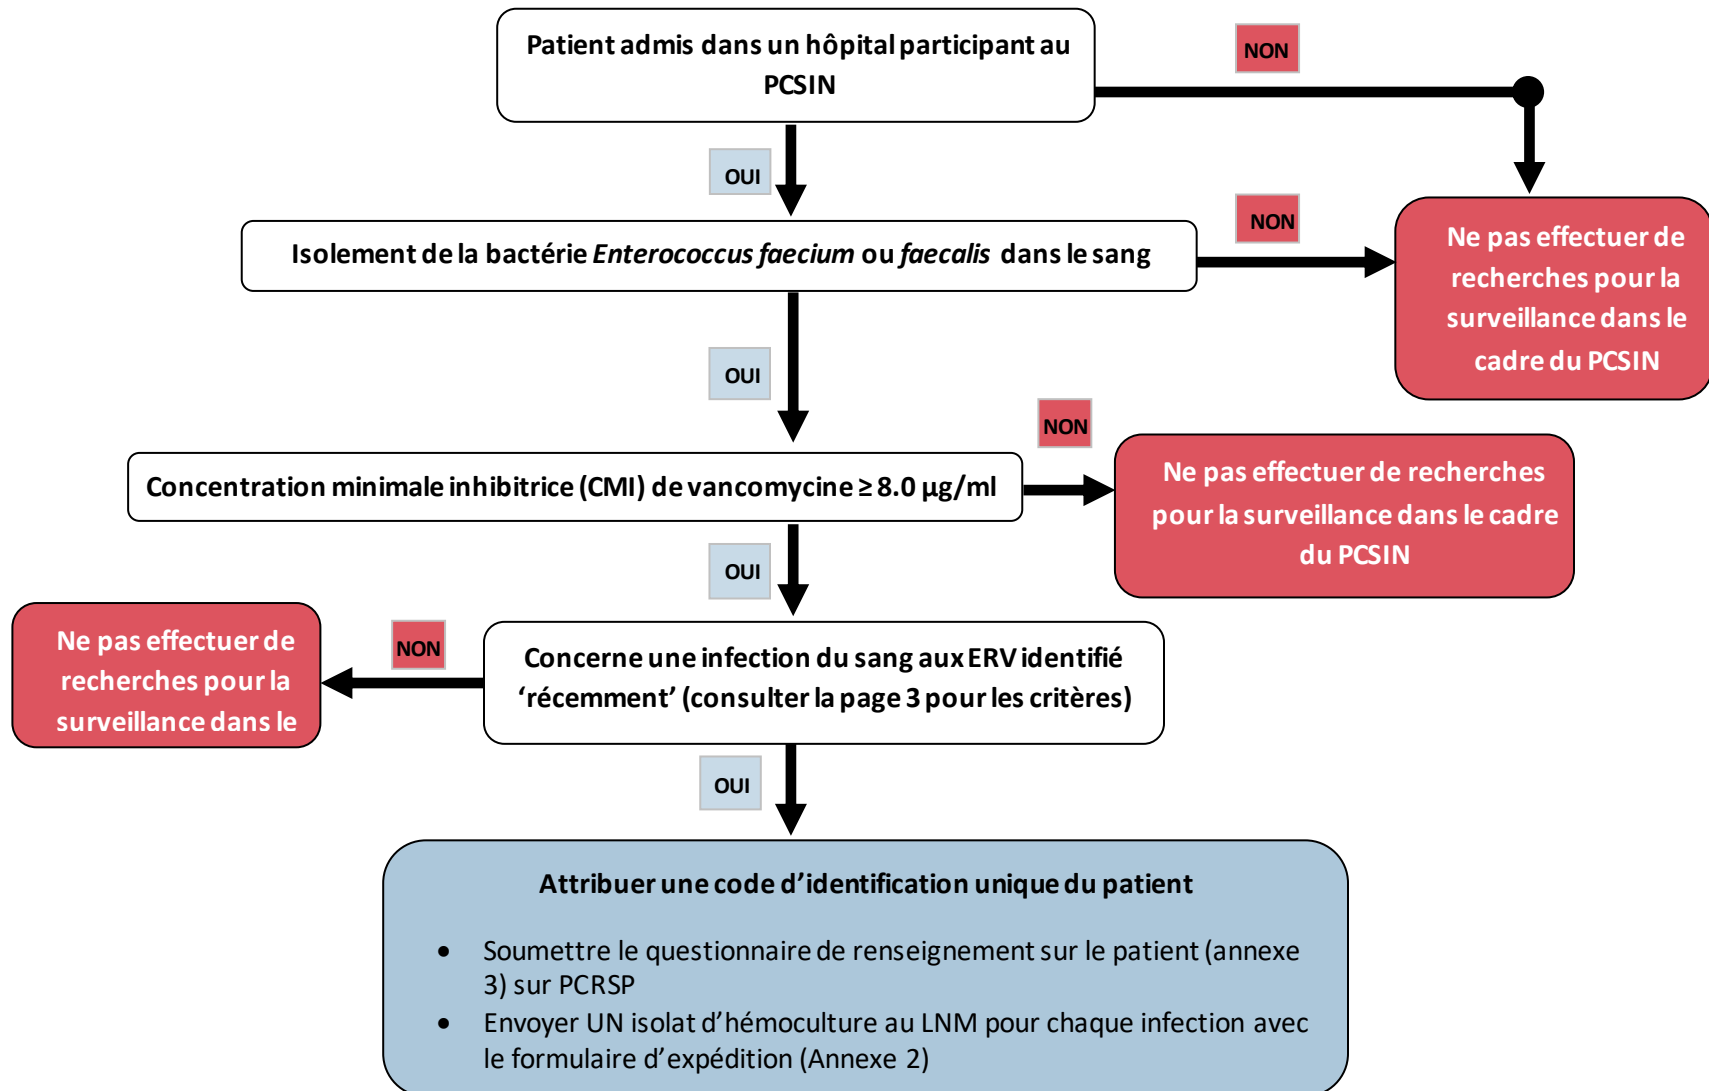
Patient admis dans un hôpital participant au PCSIN

NON

OUI

Isolement de la bactérie *Enterococcus faecium* ou *faecalis* dans le sang

NON

Ne pas effectuer de recherches pour la surveillance dans le cadre du PCSIN

OUI

NON

Concentration minimale inhibitrice (CMI) de vancomycine ≥ 8.0 µg/ml

Ne pas effectuer de recherches pour la surveillance dans le cadre du PCSIN

OUI

Ne pas effectuer de recherches pour la surveillance dans le

NON

Concerne une infection du sang aux ERV identifié ‘récemment’ (consulter la page 3 pour les critères)

OUI

Attribuer une code d’identification unique du patient

• Soumettre le questionnaire de renseignement sur le patient (annexe 3) sur PCRSP
• Envoyer UN isolat d’hémoculture au LNM pour chaque infection avec le formulaire d’expédition (Annexe 2)